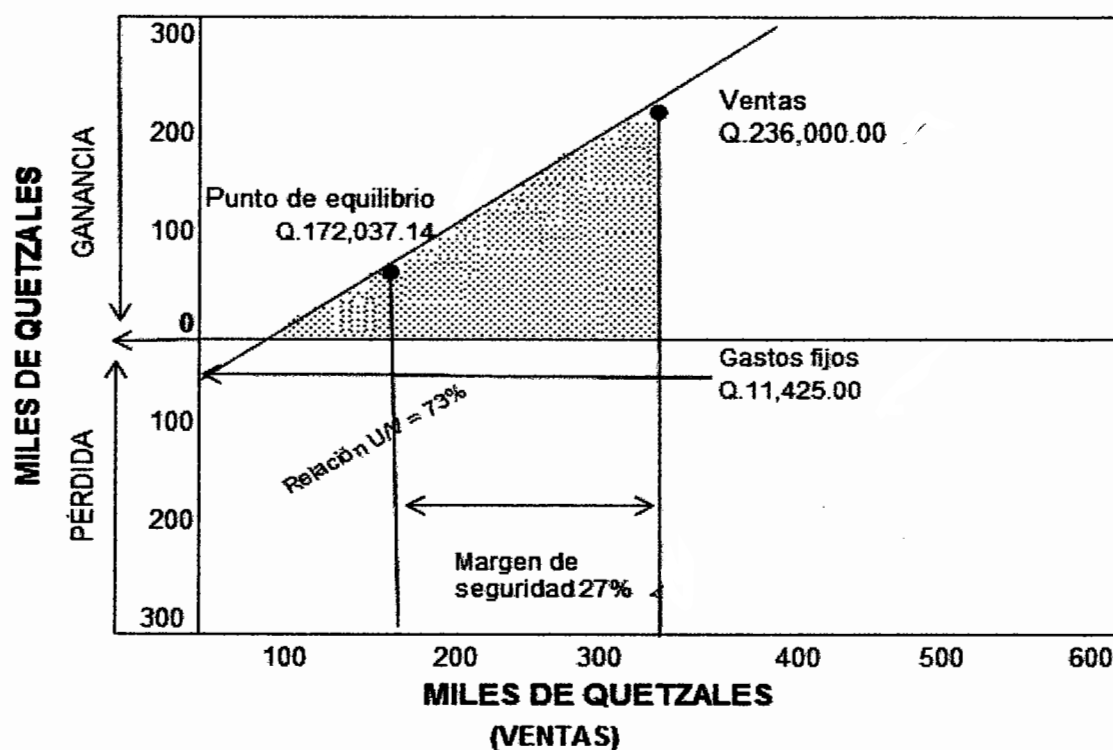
MILES DE QUETZALES

GANANCIA

PÉRDIDA

300

200

100

0

100

200

300

Ventas
Q.236,000.00

Punto de equilibrio
Q.172,037.14

Gastos fijos
Q.11,425.00

Relación UM = 73%

Margen de seguridad 27%

100 200 300 400 500 600

MILES DE QUETZALES
(VENTAS)